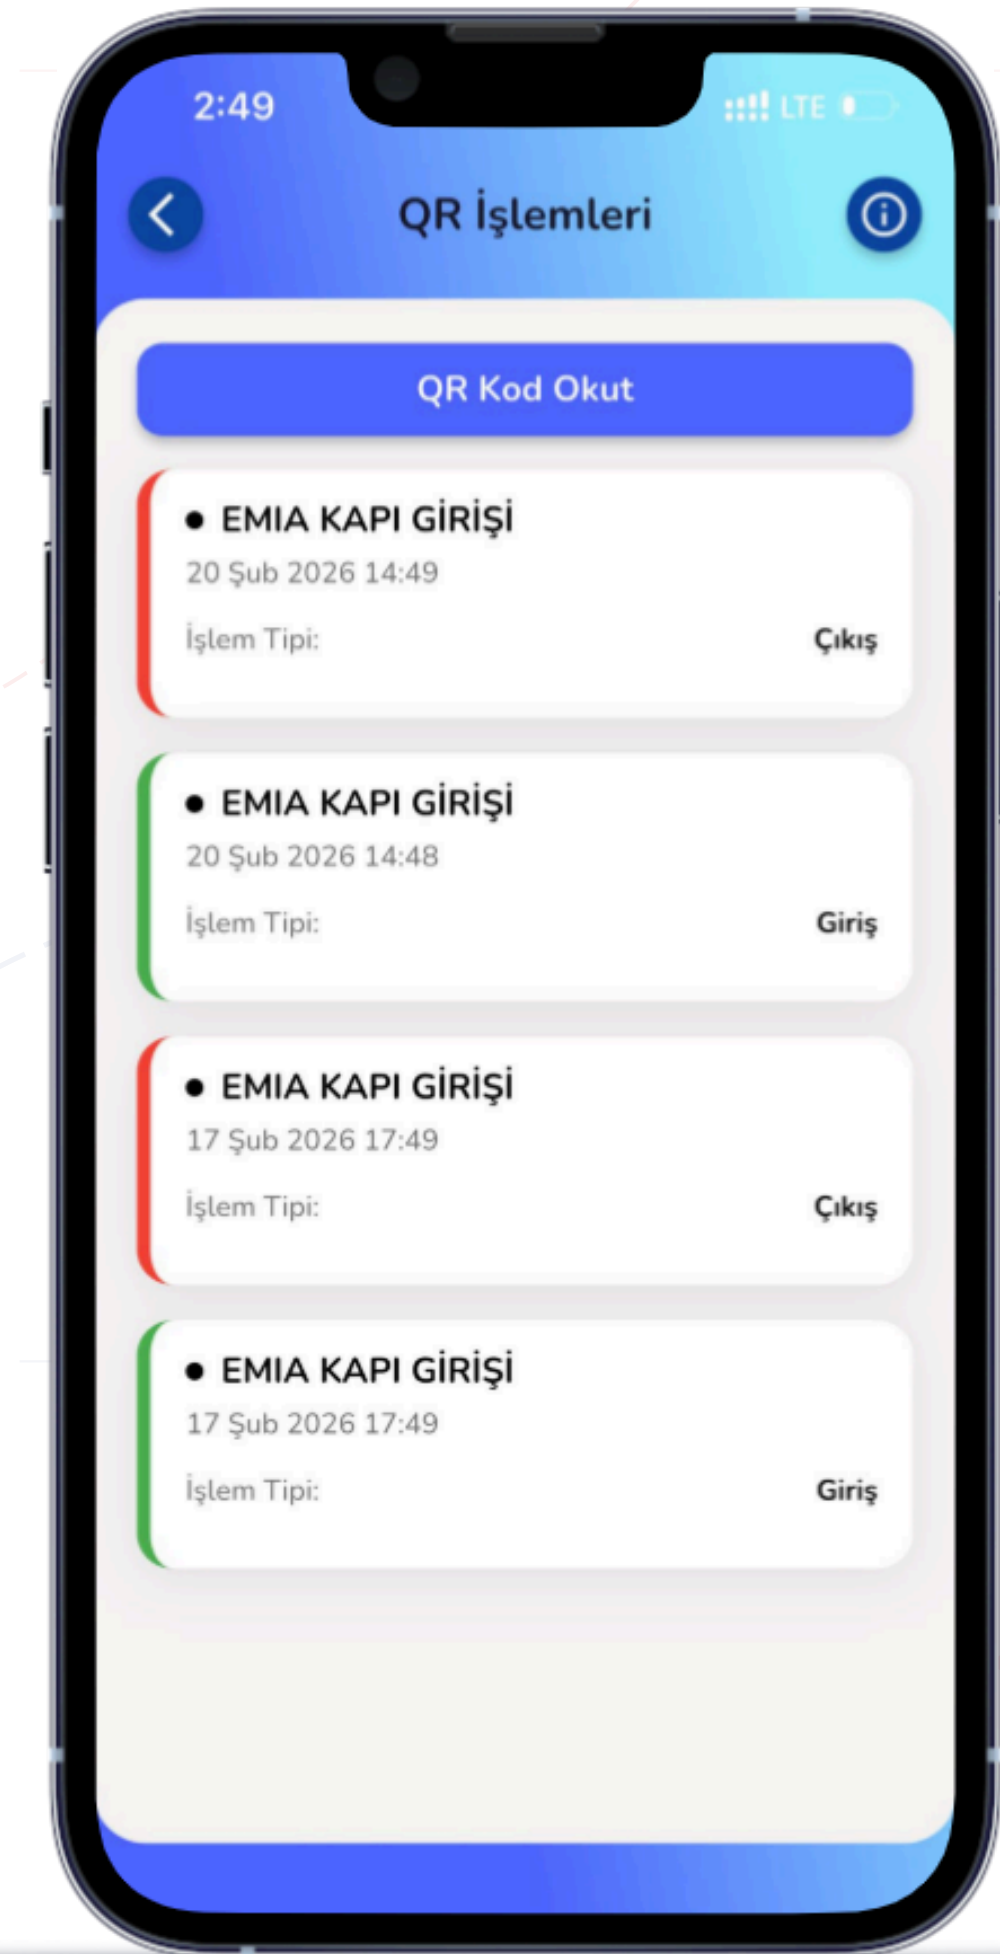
2:49

LTE

QR İşlemleri

QR Kod Okut

• EMIA KAPI GİRİŞİ
20 Şub 2026 14:49
İşlem Tipi: Çıkış

• EMIA KAPI GİRİŞİ
20 Şub 2026 14:48
İşlem Tipi: Giriş

• EMIA KAPI GİRİŞİ
17 Şub 2026 17:49
İşlem Tipi: Çıkış

• EMIA KAPI GİRİŞİ
17 Şub 2026 17:49
İşlem Tipi: Giriş